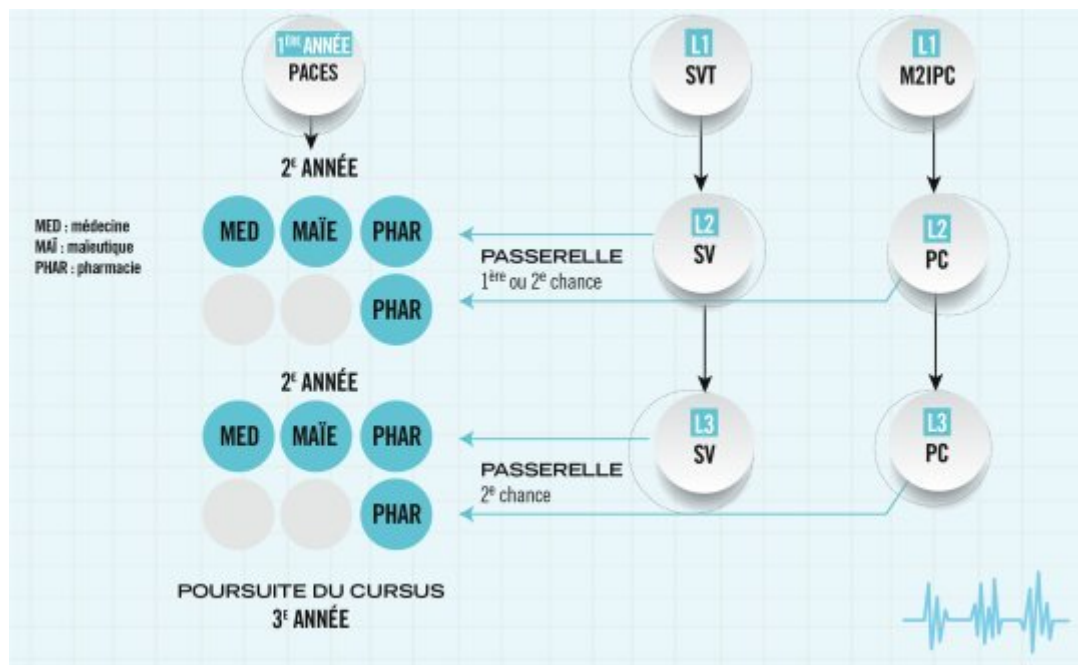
1ÈRE ANNÉE
PACES

L1
SVT

L1
M2IPC

2E ANNÉE

MED : médecine
MAÏ : maïeutique
PHAR : pharmacie

MED MAÏE PHAR
PHAR

PASSERELLE
1ère ou 2e chance

L2
SV

L2
PC

2E ANNÉE

MED MAÏE PHAR
PHAR

PASSERELLE
2e chance

L3
SV

L3
PC

POURSUITE DU CURSUS
3E ANNÉE